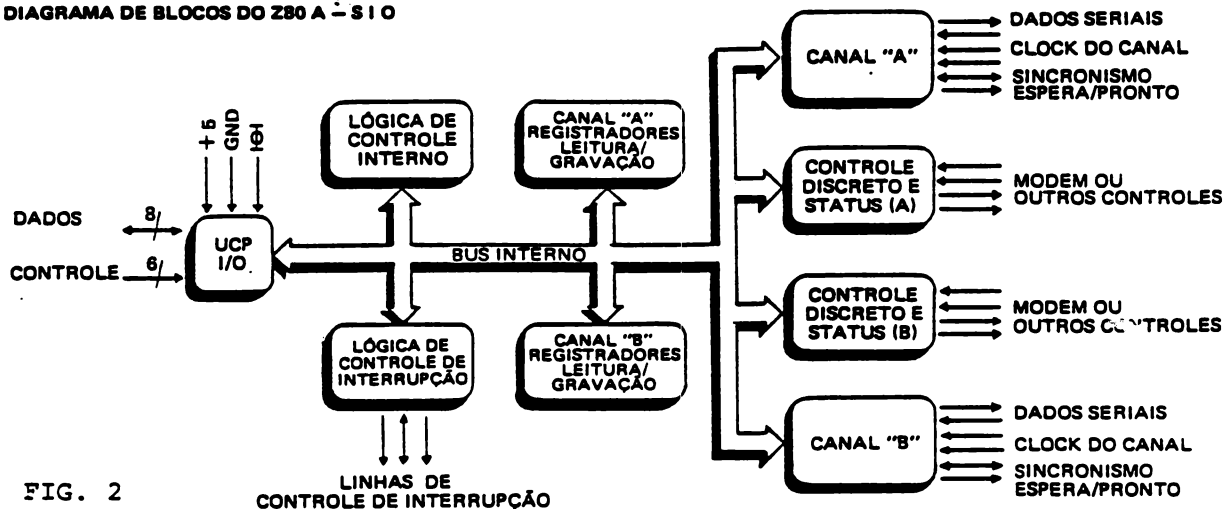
DIAGRAMA DE BLOCOS DO Z80 A – S I O

+5
GND
Φ

DADOS
8
CONTROLE
6

UCP
I/O

LÓGICA DE CONTROLE INTERNO

CANAL "A" REGISTRADORES LEITURA/ GRAVAÇÃO

BUS INTERNO

LÓGICA DE CONTROLE DE INTERRUPÇÃO

CANAL "B" REGISTRADORES LEITURA/ GRAVAÇÃO

LINHAS DE CONTROLE DE INTERRUPÇÃO

CANAL "A"
DADOS SERIAIS
CLOCK DO CANAL
SINCRONISMO
ESPERA/PRONTO

CONTROLE DISCRETO E STATUS (A)
MODEM OU OUTROS CONTROLES

CONTROLE DISCRETO E STATUS (B)
MODEM OU OUTROS CONTROLES

CANAL "B"
DADOS SERIAIS
CLOCK DO CANAL
SINCRONISMO
ESPERA/PRONTO

FIG. 2